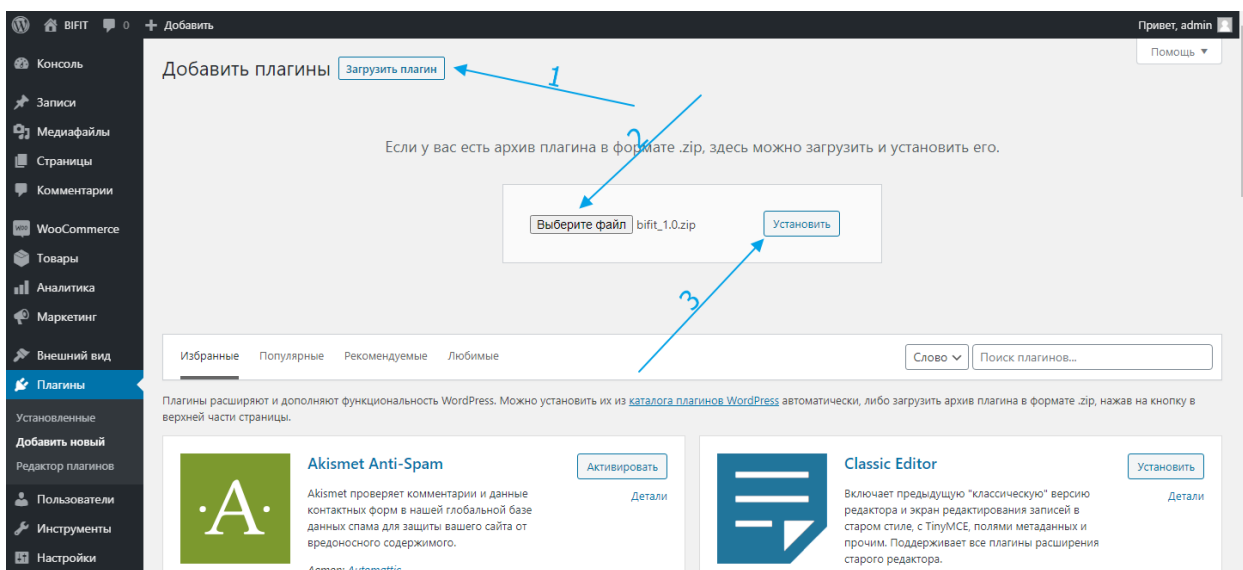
BIFIT 0 + Добавить
Привет, admin

Консоль
Записи
Медиафайлы
Страницы
Комментарии
WooCommerce
Товары
Аналитика
Маркетинг
Внешний вид
Плагины
Установленные
Добавить новый
Редактор плагинов
Пользователи
Инструменты
Настройки

Помощь ▼

Добавить плагины Загрузить плагин

1
2
3

Если у вас есть архив плагина в формате .zip, здесь можно загрузить и установить его.

Выберите файл bifit_1.0.zip Установить

Избранные Популярные Рекомендуемые Любимые
Слово
Поиск плагинов...

Плагины расширяют и дополняют функциональность WordPress. Можно установить их из каталога плагинов WordPress автоматически, либо загрузить архив плагина в формате .zip, нажав на кнопку в верхней части страницы.

Akismet Anti-Spam
Активировать
Детали
Akismet проверяет комментарии и данные контактных форм в нашей глобальной базе данных спама для защиты вашего сайта от вредоносного содержимого.
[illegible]

Classic Editor
Установить
Детали
Включает предыдущую "классическую" версию редактора и экран редактирования записей в старом стиле, с TinyMCE, полями метаданных и прочим. Поддерживает все плагины расширения старого редактора.